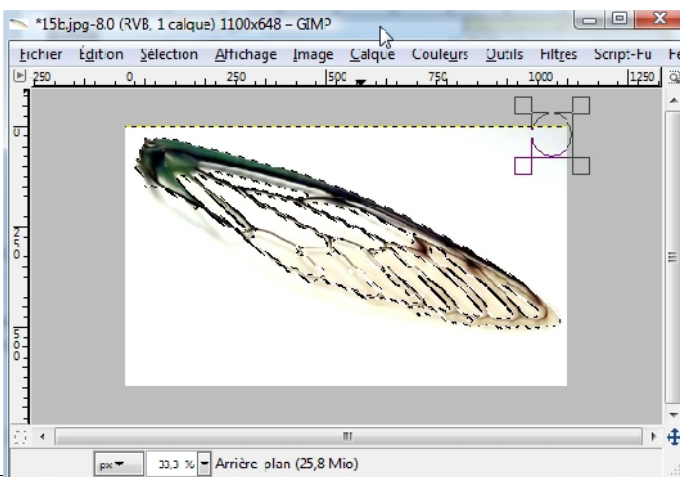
*15b.jpg-8.0 (RVB, 1 calque) 1100x648 – GIMP

Fichier Édition Sélection Affichage Image Calque Couleurs Outils Filtres Script-Fu Fe

250 0 250 500 750 1000 1250

0

250

500

px 33,3 % Arrière-plan (25,8 Mio)